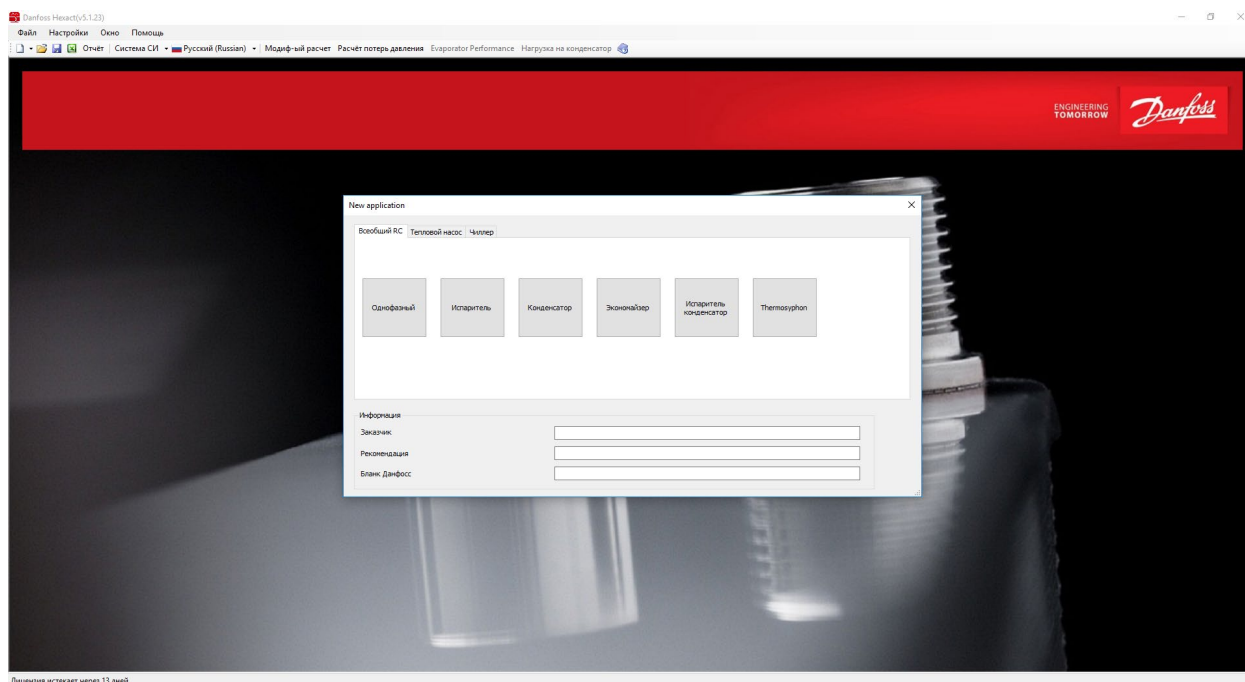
Danfoss Hexact(v5.1.23)

Файл Настройки Окно Помощь

Отчёт | Система СИ | Русский (Russian) | Модиф-ый расчет Расчёт потерь давления Evaporator Performance Нагрузка на конденсатор

ENGINEERING TOMORROW

Danfoss

New application

Всеобщий RC Тепловой насос Чиллер

Однофазный

Испаритель

Конденсатор

Экономайзер

Испаритель конденсатор

Thermosyphon

Информация

Заказчик

Рекомендация

Бланк Данфосс

Лицензия истекает через 13 дней